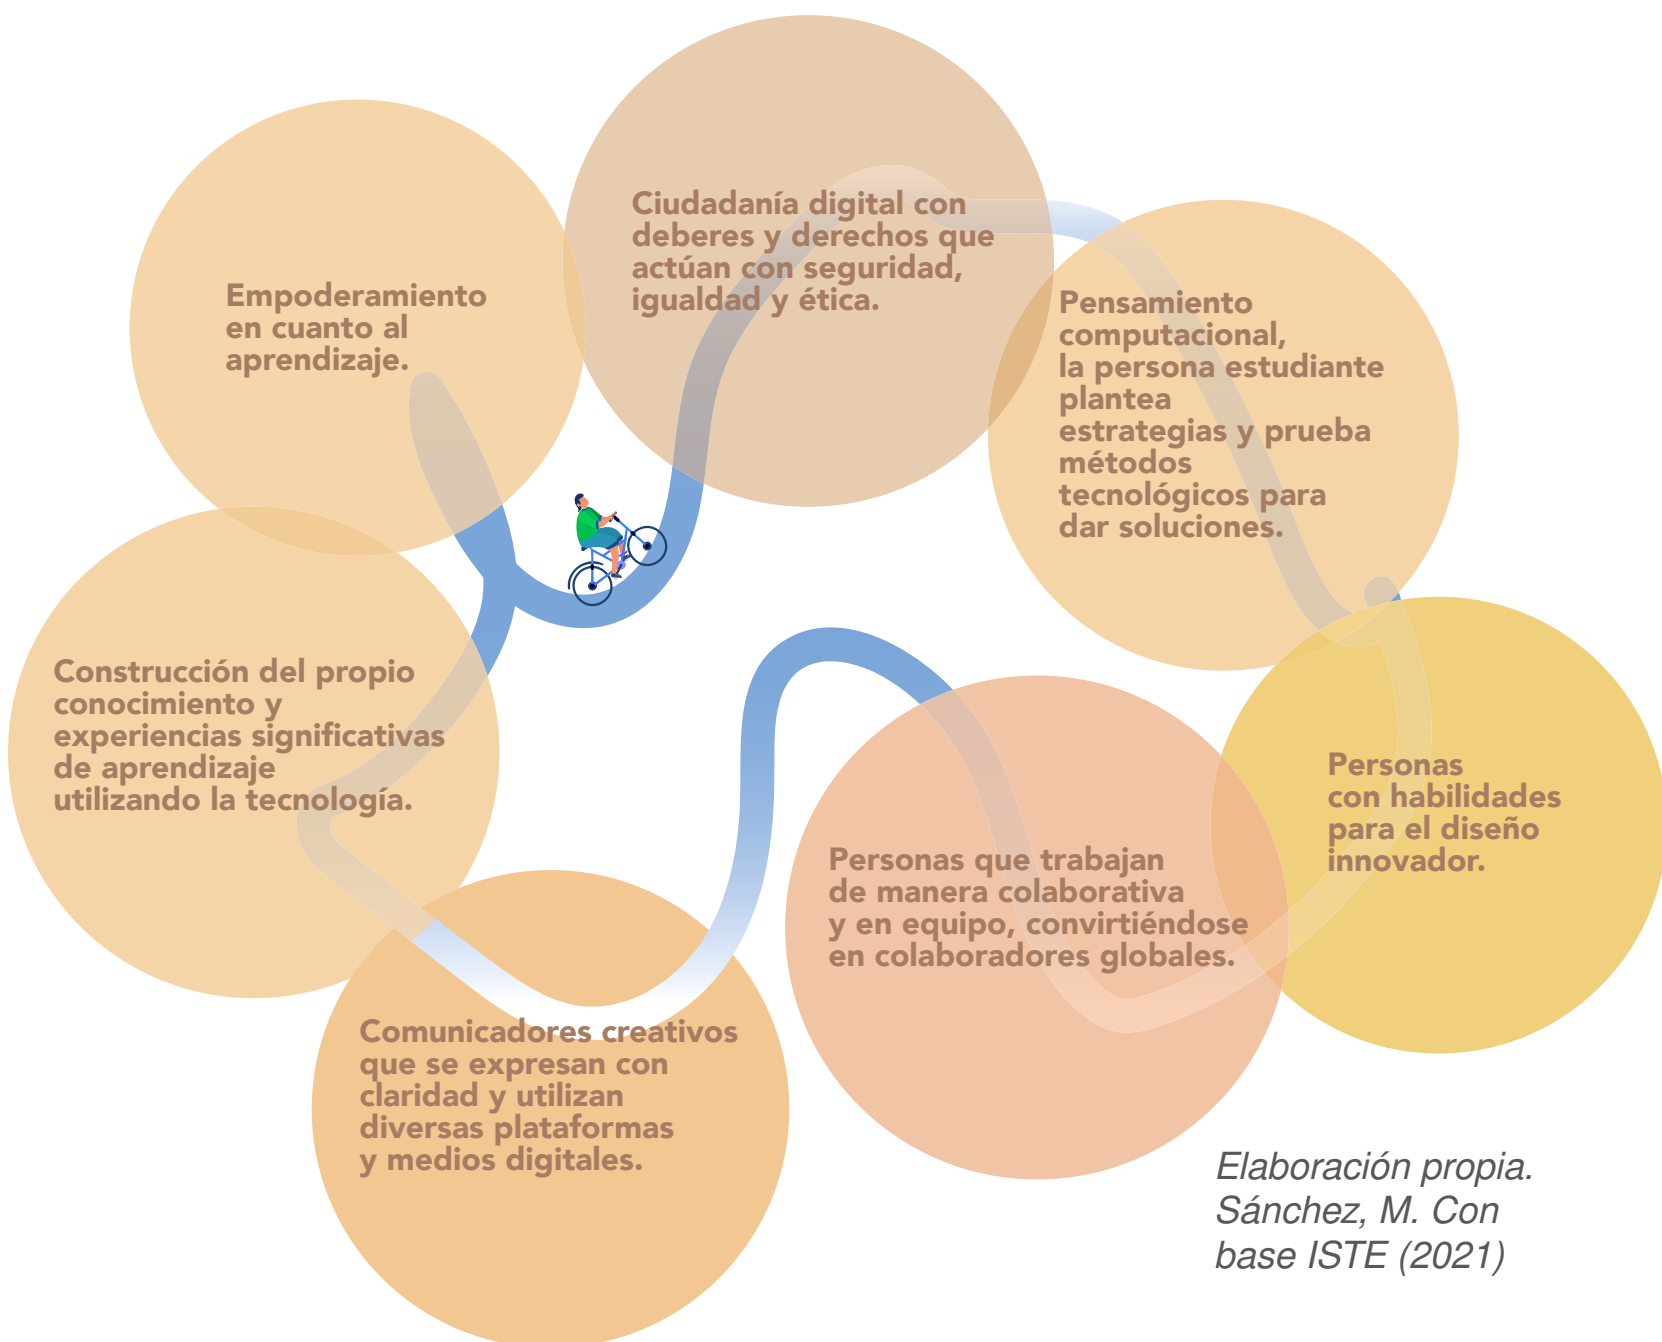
Empoderamiento en cuanto al aprendizaje.

Ciudadanía digital con deberes y derechos que actúan con seguridad, igualdad y ética.

Pensamiento computacional, la persona estudiante plantea estrategias y prueba métodos tecnológicos para dar soluciones.

Construcción del propio conocimiento y experiencias significativas de aprendizaje utilizando la tecnología.

Personas con habilidades para el diseño innovador.

Personas que trabajan de manera colaborativa y en equipo, convirtiéndose en colaboradores globales.

Comunicadores creativos que se expresan con claridad y utilizan diversas plataformas y medios digitales.

Elaboración propia. Sánchez, M. Con base ISTE (2021)